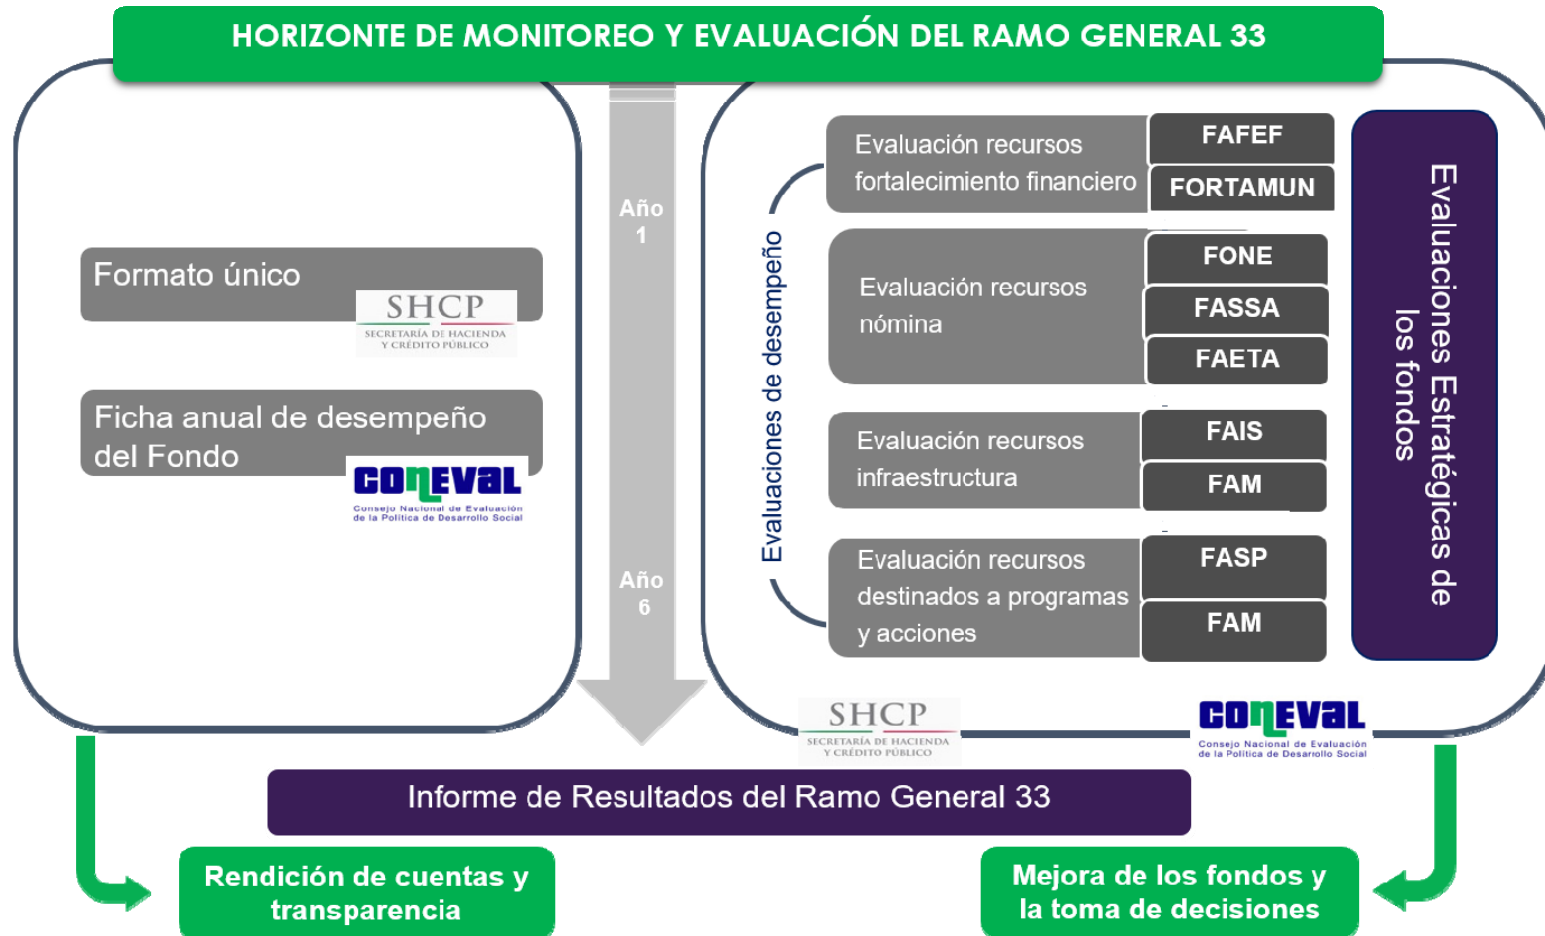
HORIZONTE DE MONITOREO Y EVALUACIÓN DEL RAMO GENERAL 33

Formato único

SHCP
SECRETARÍA DE HACIENDA Y CRÉDITO PÚBLICO

Ficha anual de desempeño del Fondo

CONEVAL
Consejo Nacional de Evaluación de la Política de Desarrollo Social

Año 1

Año 6

Evaluaciones de desempeño

Evaluación recursos fortalecimiento financiero

FAFEF

FORTAMUN

Evaluación recursos nómina

FONE

FASSA

FAETA

Evaluación recursos infraestructura

FAIS

FAM

Evaluación recursos destinados a programas y acciones

FASP

FAM

Evaluaciones Estratégicas de los fondos

SHCP
SECRETARÍA DE HACIENDA Y CRÉDITO PÚBLICO

CONEVAL
Consejo Nacional de Evaluación de la Política de Desarrollo Social

Informe de Resultados del Ramo General 33

Rendición de cuentas y transparencia

Mejora de los fondos y la toma de decisiones